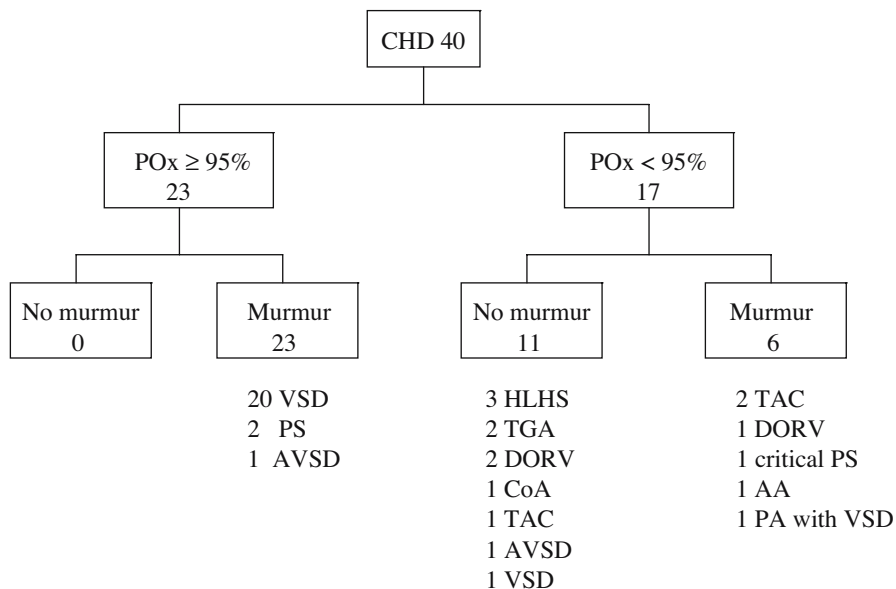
CHD 40

POx $\geq$ 95%
23

POx < 95%
17

No murmur
0

Murmur
23

No murmur
11

Murmur
6

20 VSD
2 PS
1 AVSD

3 HLHS
2 TGA
2 DORV
1 CoA
1 TAC
1 AVSD
1 VSD

2 TAC
1 DORV
1 critical PS
1 AA
1 PA with VSD